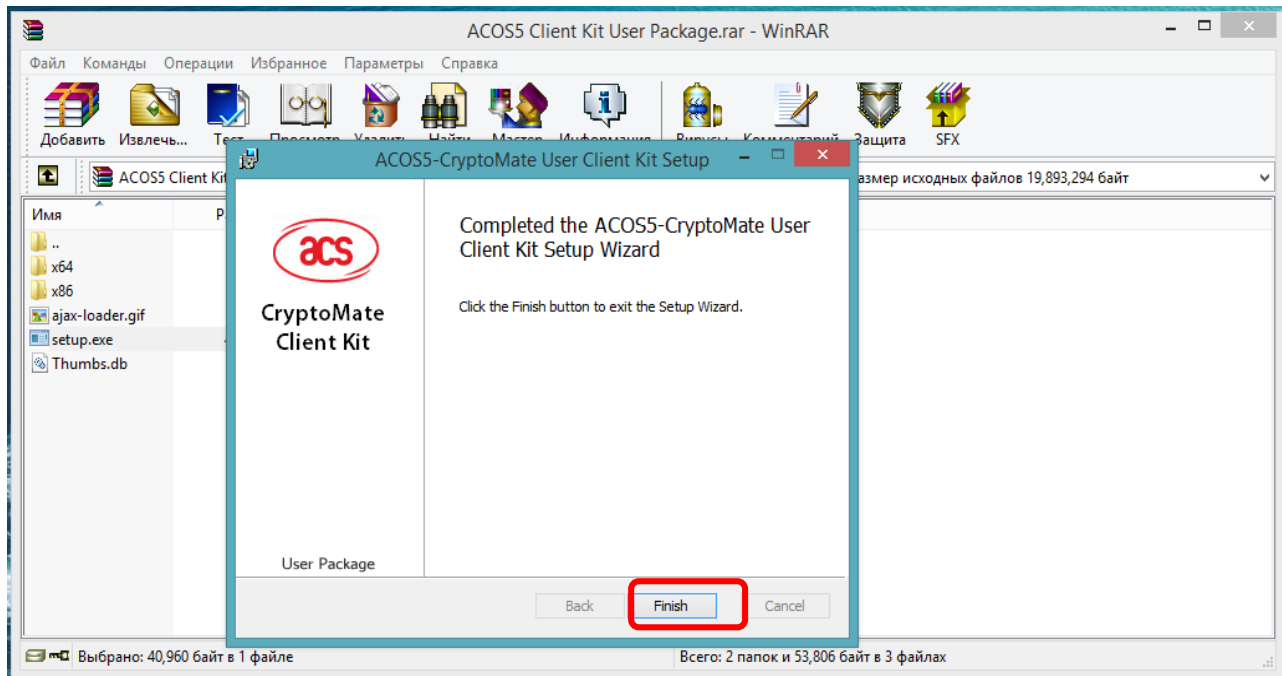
ACOS5 Client Kit User Package.rar - WinRAR

Файл Команды Операции Избранное Параметры Справка

Добавить Извлечь... Тест Просмотр Удалить Найти Мастер Информация Вирусы Комментарий Защита SFX

ACOS5 Client Ki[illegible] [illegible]азмер исходных файлов 19,893,294 байт

Имя Р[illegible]

..
x64
x86
ajax-loader.gif
setup.exe
Thumbs.db

ACOS5-CryptoMate User Client Kit Setup

acs

CryptoMate Client Kit

User Package

Completed the ACOS5-CryptoMate User Client Kit Setup Wizard

Click the Finish button to exit the Setup Wizard.

Back Finish Cancel

Выбрано: 40,960 байт в 1 файле

Всего: 2 папок и 53,806 байт в 3 файлах